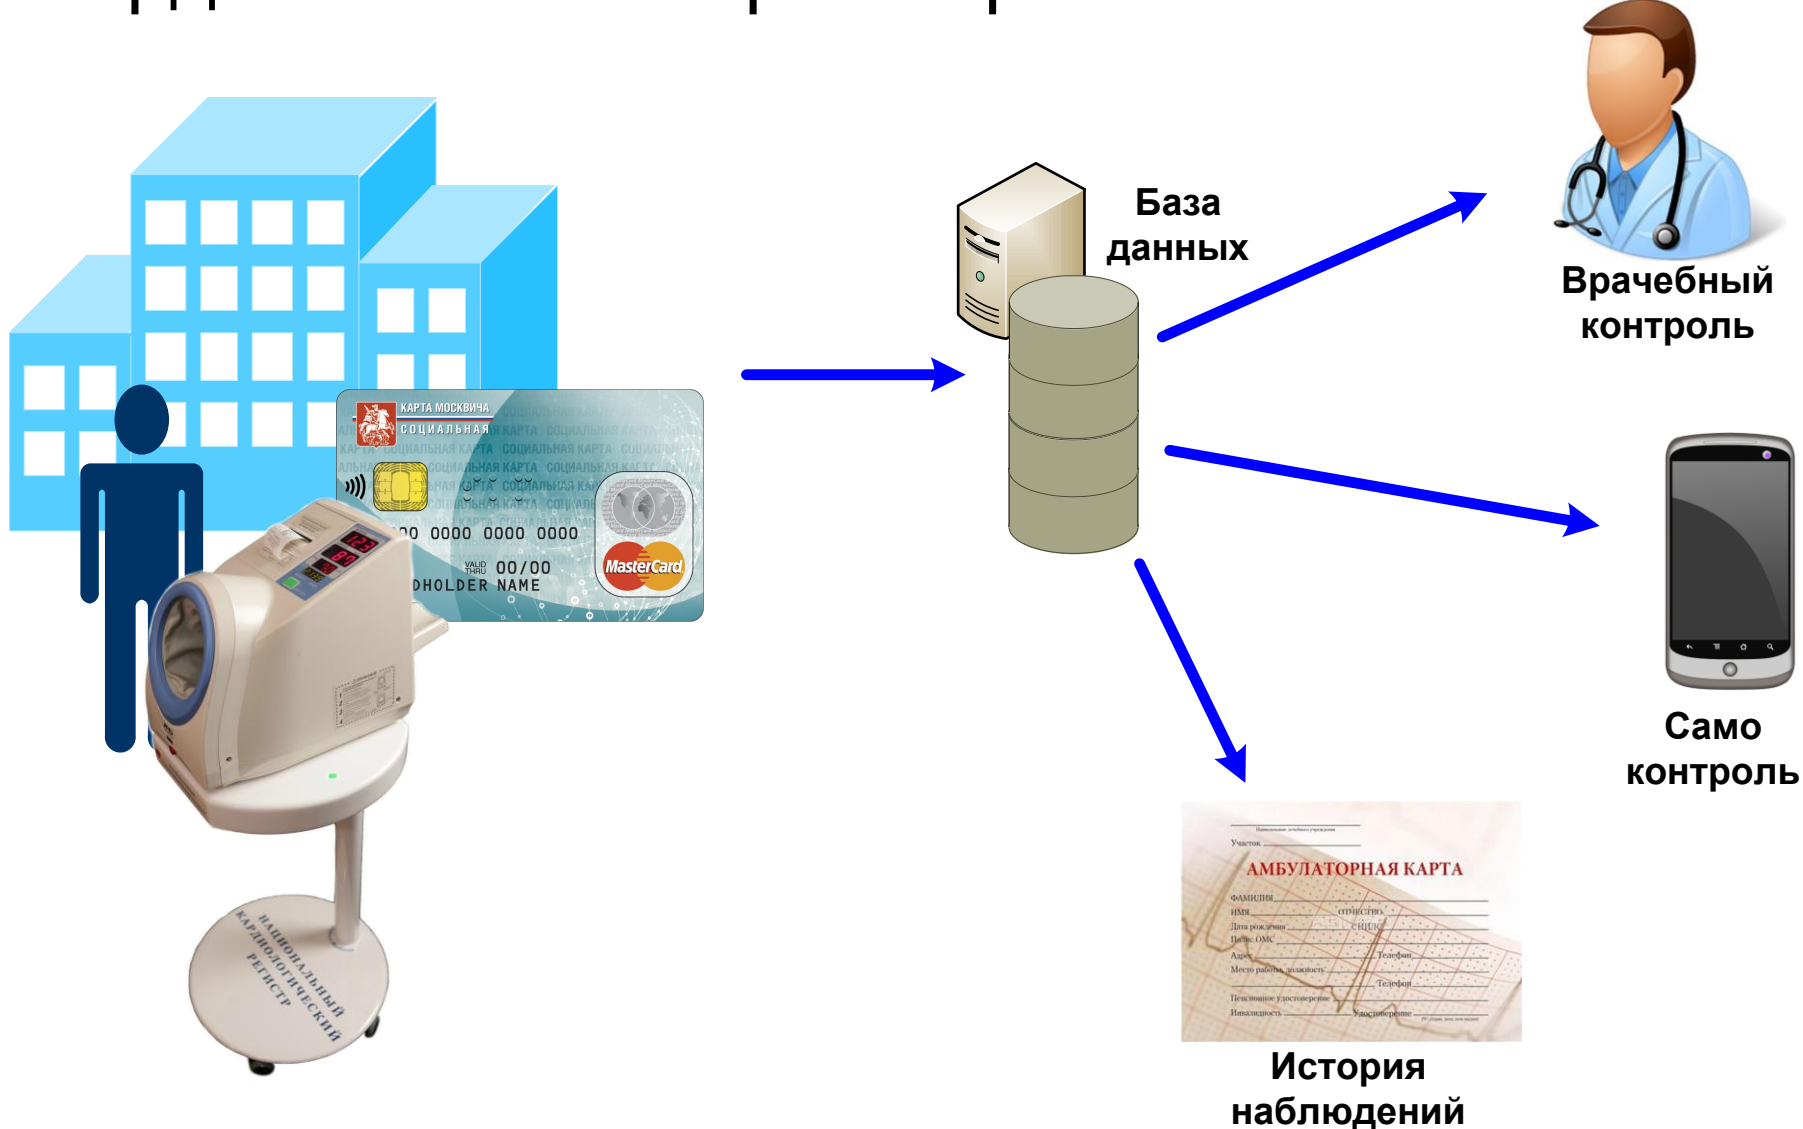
База данных

Врачебный контроль

Само контроль

История наблюдений

КАРТА МОСКВИЧА
СОЦИАЛЬНАЯ
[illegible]0 0000 0000 0000
VALID THRU 00/00
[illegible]DHOLDER NAME
MasterCard

НАЦИОНАЛЬНЫЙ КАРДИОЛОГИЧЕСКИЙ РЕГИСТР

Участок
АМБУЛАТОРНАЯ КАРТА
ФАМИЛИЯ
ИМЯ
ОТЧЕСТВО
Дата рождения
СНИЛС
Полис ОМС
Адрес
Телефон
Место работы, должность
Телефон
Пенсионное удостоверение
Инвалидность
Удостоверение